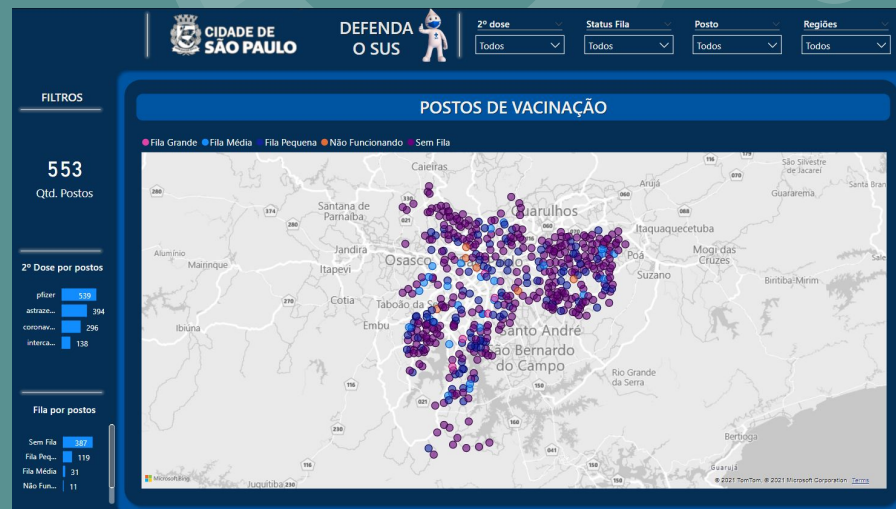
CIDADE DE SÃO PAULO

DEFENDA O SUS

2º dose
Todos

Status Fila
Todos

Posto
Todos

Regiões
Todos

FILTROS

553
Qtd. Postos

2º Dose por postos

| | |
|---|---|
| pfizer | 539 |
| astraze... | 394 |
| coronav... | 296 |
| interca... | 138 |

Fila por postos

| | |
|---|---|
| Sem Fila | 387 |
| Fila Peq... | 119 |
| Fila Média | 31 |
| Não Fun... | 11 |

POSTOS DE VACINAÇÃO

Fila Grande Fila Média Fila Pequena Não Funcionando Sem Fila

Caieiras
Santana de Parnaíba
Guarulhos
Arujá
Itaquaquecetuba
Jandira
Osasco
Itapevi
Mairinque
Alumínio
Cotia
Taboão da Serra
Embu
Ibiúna
Poá
Suzano
Mogi das Cruzes
Biritiba-Mirim
Santo André
São Bernardo do Campo
Rio Grande da Serra
São Silvestre de Jacareí
Santa Branca
Guararema
Bertioga
Guarujá
Juquitiba
280
274
374
270
116
021
060
088
070
119
150
230
160
Microsoft Bing
© 2021 TomTom, © 2021 Microsoft Corporation Terms